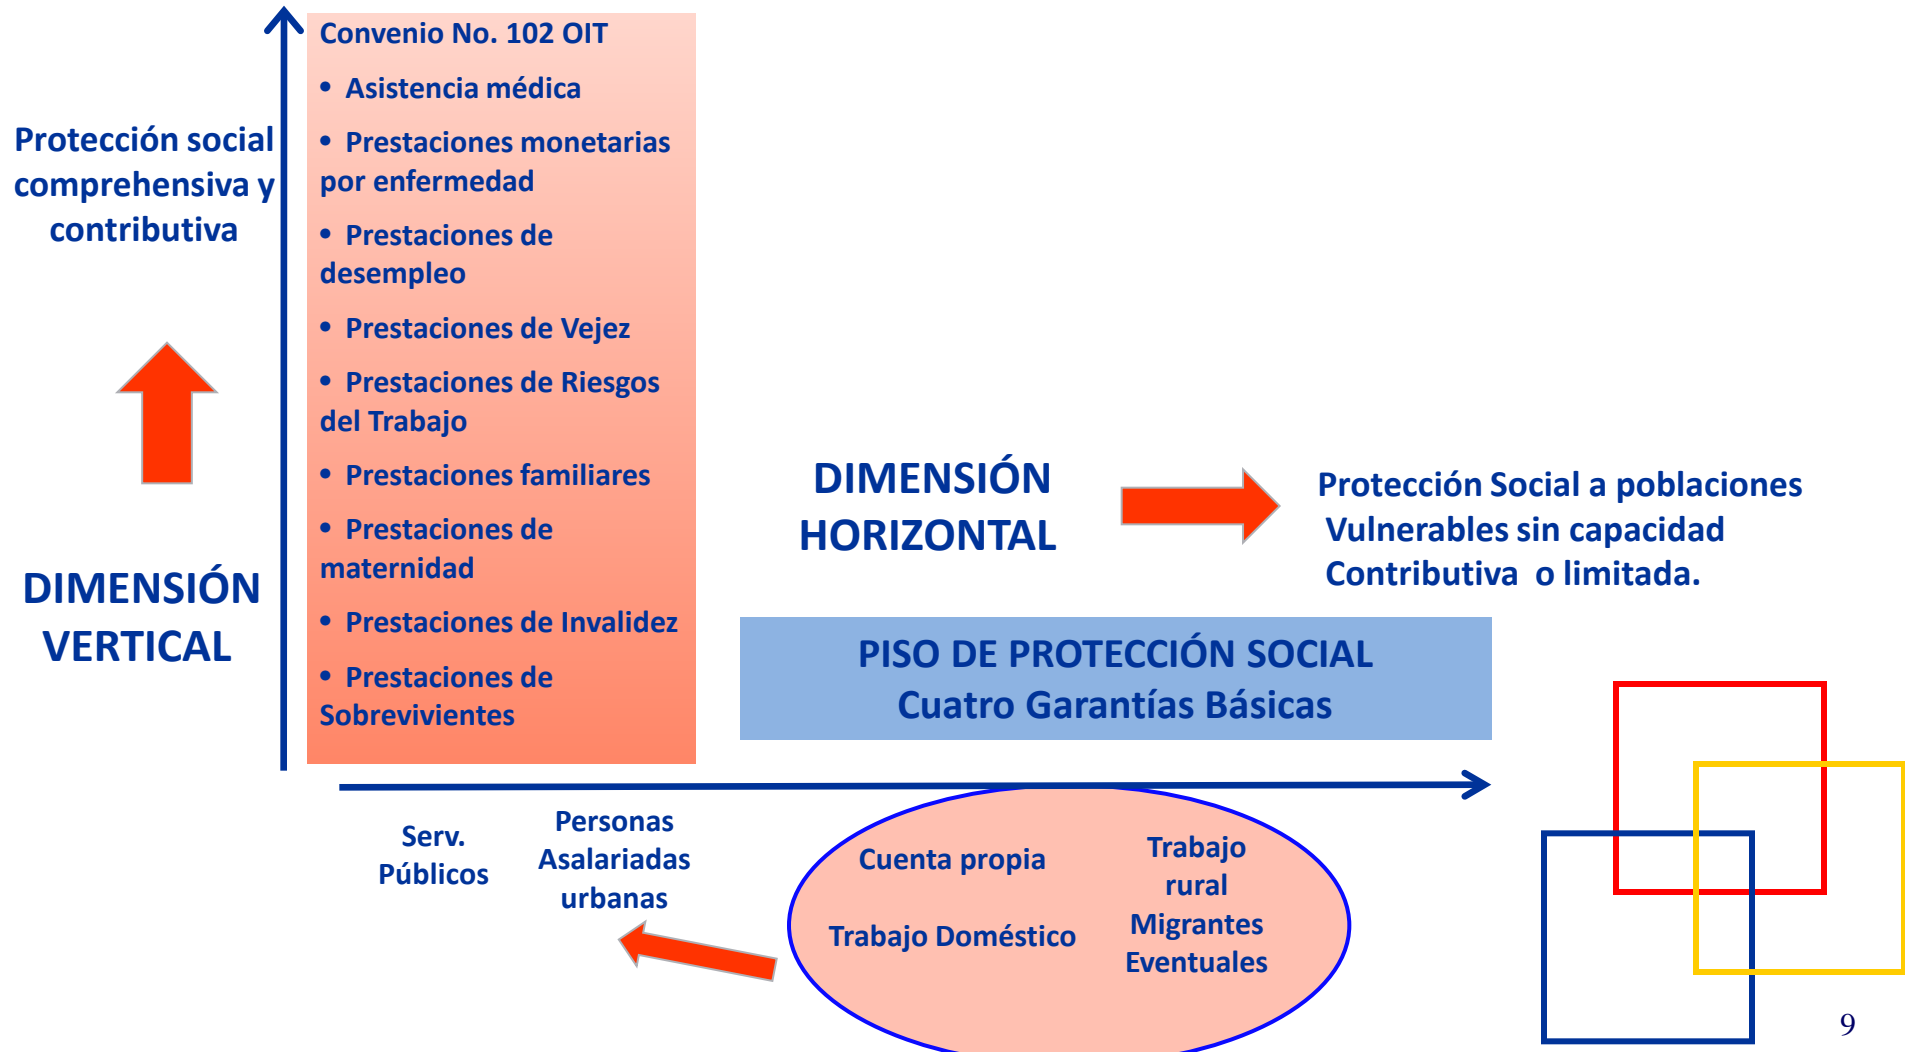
Protección social comprehensiva y contributiva

DIMENSIÓN VERTICAL

Convenio No. 102 OIT
• Asistencia médica
• Prestaciones monetarias por enfermedad
• Prestaciones de desempleo
• Prestaciones de Vejez
• Prestaciones de Riesgos del Trabajo
• Prestaciones familiares
• Prestaciones de maternidad
• Prestaciones de Invalidez
• Prestaciones de Sobrevivientes

DIMENSIÓN HORIZONTAL

Protección Social a poblaciones Vulnerables sin capacidad Contributiva o limitada.

PISO DE PROTECCIÓN SOCIAL
Cuatro Garantías Básicas

Serv. Públicos

Personas Asalariadas urbanas

Cuenta propia

Trabajo Doméstico

Trabajo rural
Migrantes
Eventuales

9